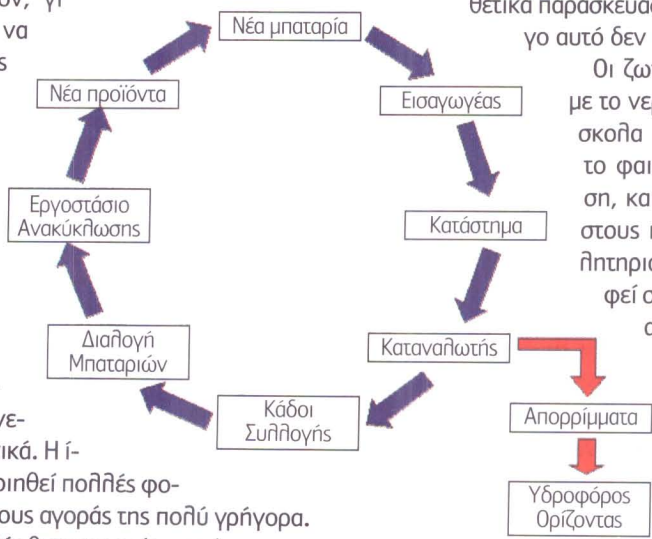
ον, γι
να
s

Νέα μπαταρία
Εισαγωγέας
Κατάστημα
Καταναλωτής
Κάδοι Συλλογής
Διαλογή Μπαταριών
Εργοστάσιο Ανακύκλωσης
Νέα προϊόντα
Απορρίμματα
Υδροφόρος Ορίζοντας

θετικά παρασκευάσ
γο αυτό δεν
Οι ζω
με το νε
σκολα
το φαι
ση, κα
στους
λητηρι
φεί σ
σ

νε-
ικά. Η ί-
οιηθεί πολλές φο-
ους αγοράς της πολύ γρήγορα.